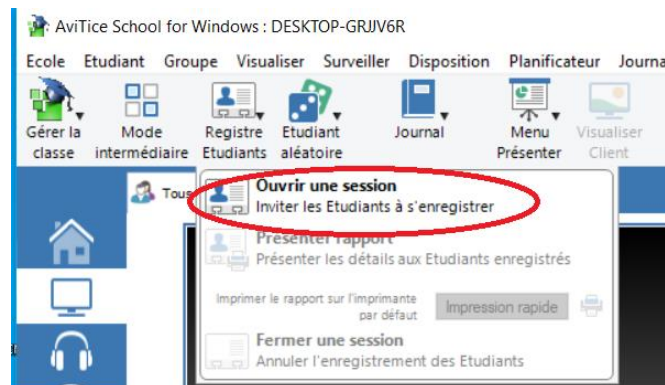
AviTice School for Windows : DESKTOP-GRJJV6R

Ecole Etudiant Groupe Visualiser Surveiller Disposition Planificateur Journa

Gérer la classe
Mode intermédiaire
Registre Etudiants
Etudiant aléatoire
Journal
Menu Présenter
Visualiser Client

Tous

Ouvrir une session
Inviter les Etudiants à s'enregistrer

Présenter rapport
Présenter les détails aux Etudiants enregistrés

Imprimer le rapport sur l'imprimante par défaut
Impression rapide

Fermer une session
Annuler l'enregistrement des Etudiants